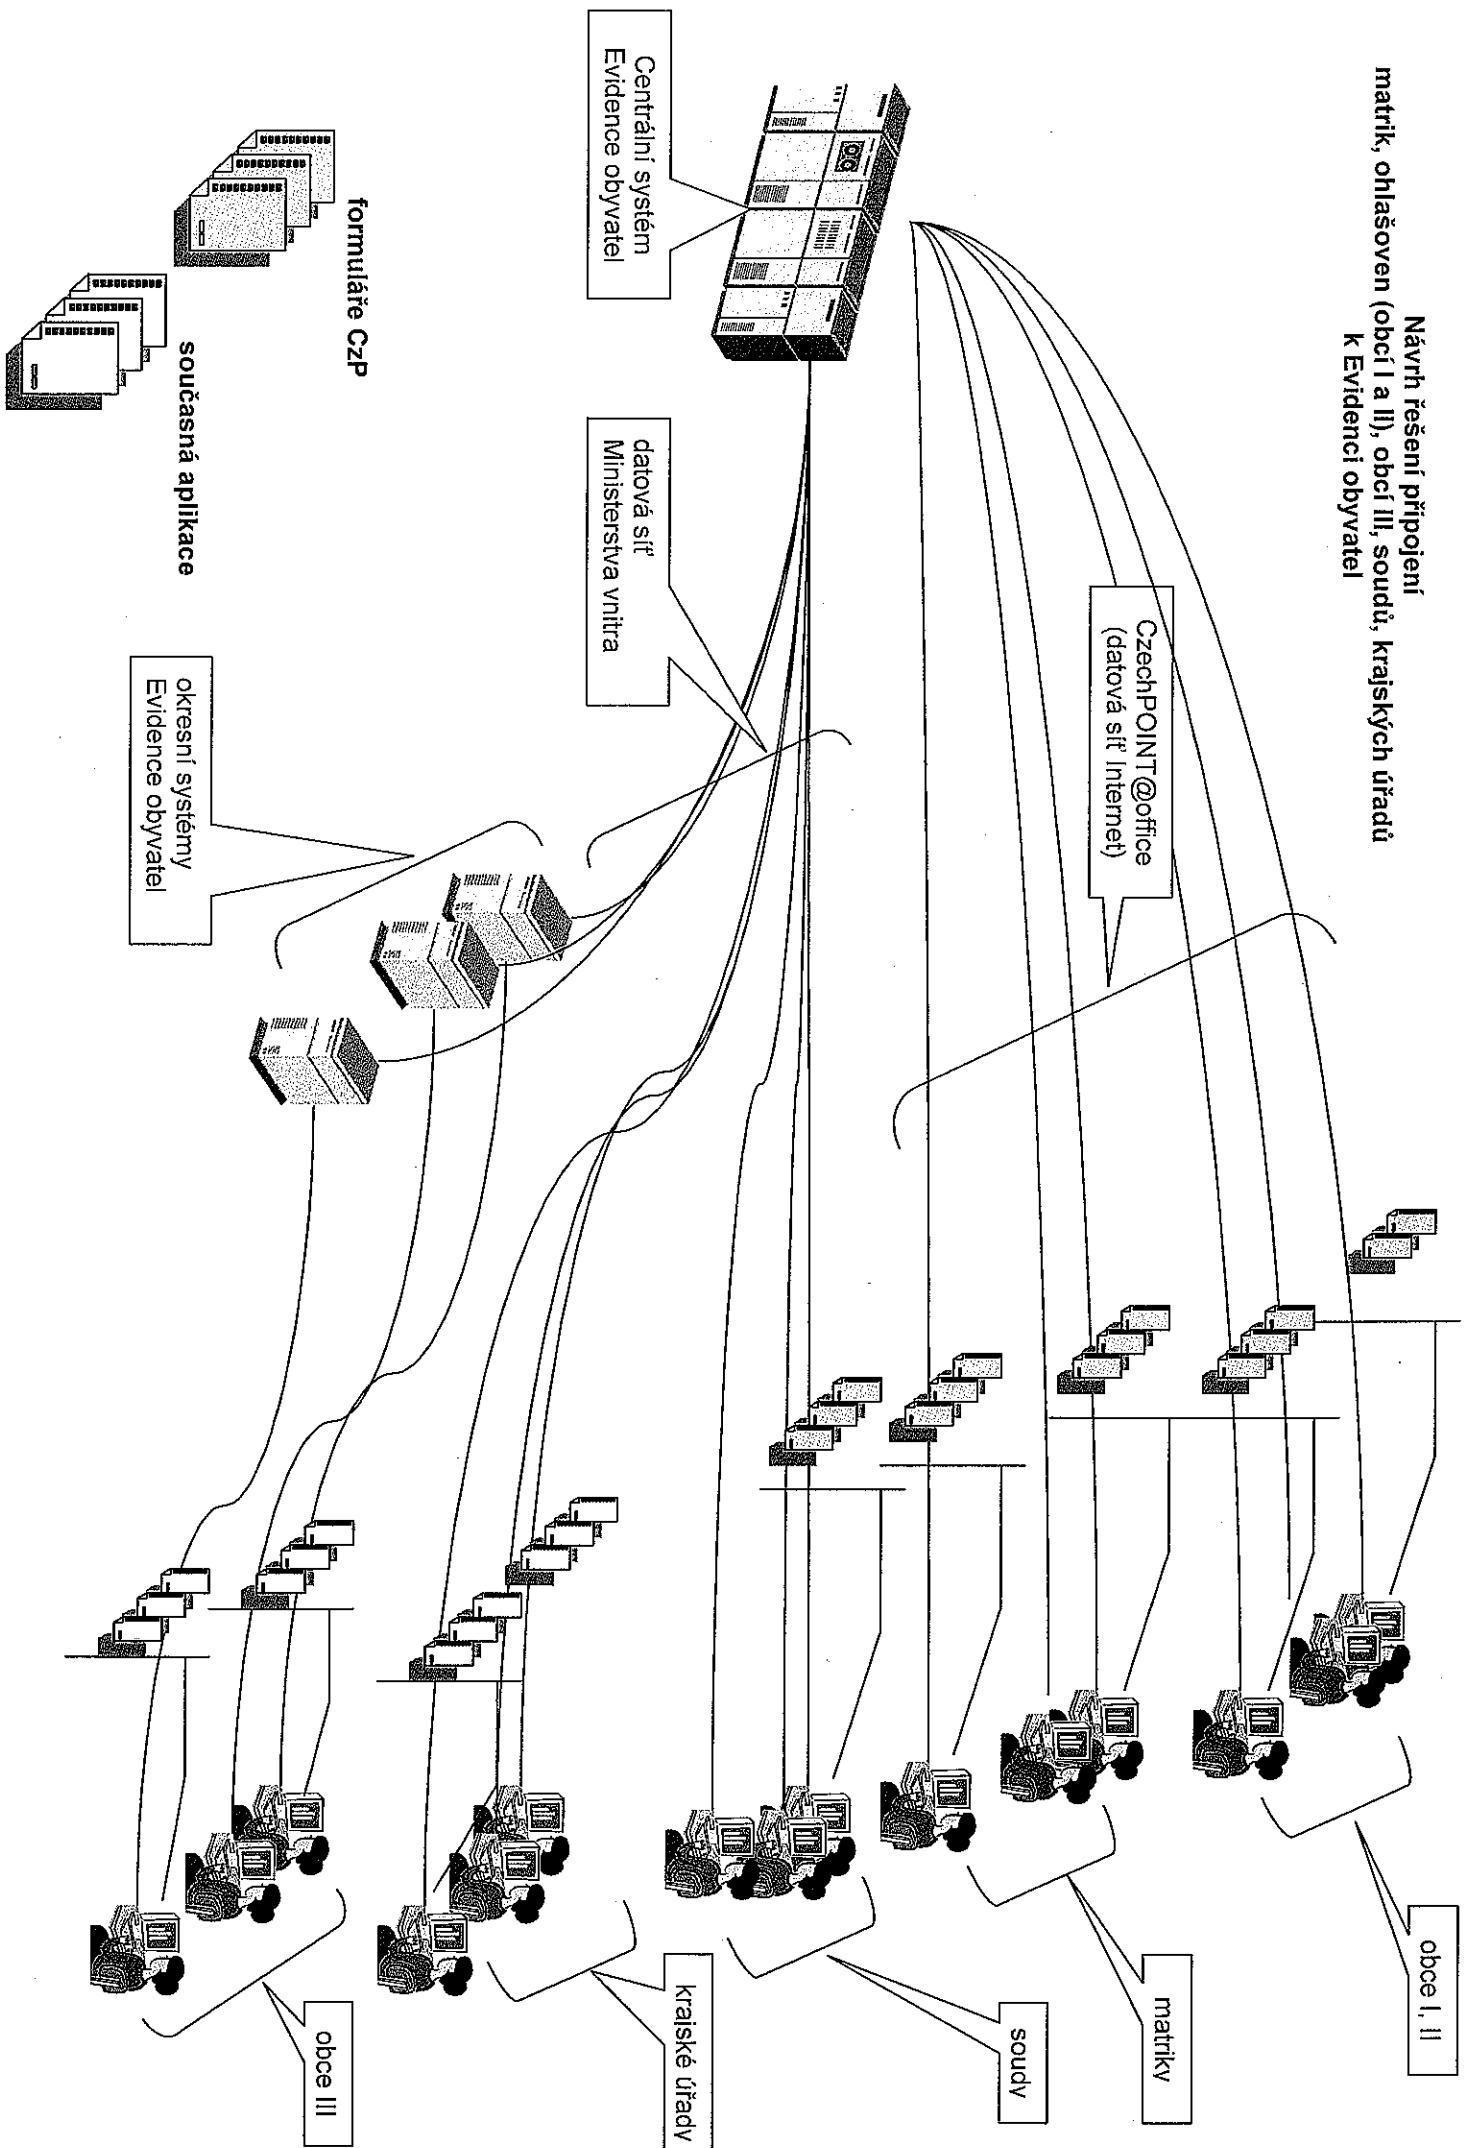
Návrh řešení připojení matrik, ohlašoven (obcí I a II), obcí III, soudů, krajských úřadů k Evidenci obyvatel

Centrální systém Evidence obyvatel

datová síť Ministerstva vnitra

CzechPOINT@office (datová síť Internet)

okresní systémy Evidence obyvatel

formuláře CzP

současná aplikace

obce I, II

matriky

soudy

krajské úřady

obce III